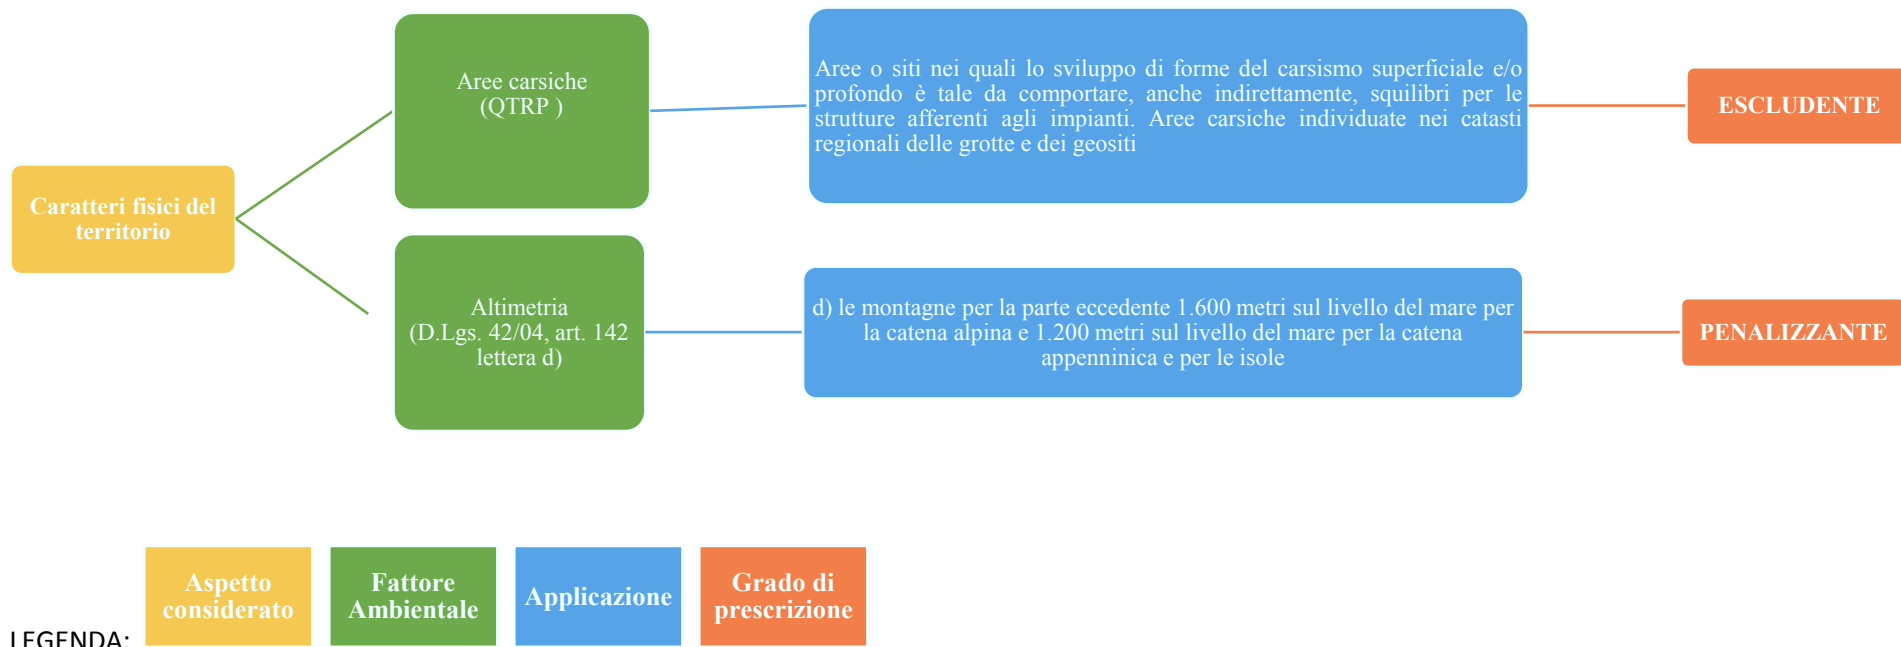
Caratteri fisici del territorio

Aree carsiche (QTRP )

Aree o siti nei quali lo sviluppo di forme del carsismo superficiale e/o profondo è tale da comportare, anche indirettamente, squilibri per le strutture afferenti agli impianti. Aree carsiche individuate nei catasti regionali delle grotte e dei geositi

ESCLUDENTE

Altimetria (D.Lgs. 42/04, art. 142 lettera d)

d) le montagne per la parte eccedente 1.600 metri sul livello del mare per la catena alpina e 1.200 metri sul livello del mare per la catena appenninica e per le isole

PENALIZZANTE

LEGENDA:

Aspetto considerato

Fattore Ambientale

Applicazione

Grado di prescrizione